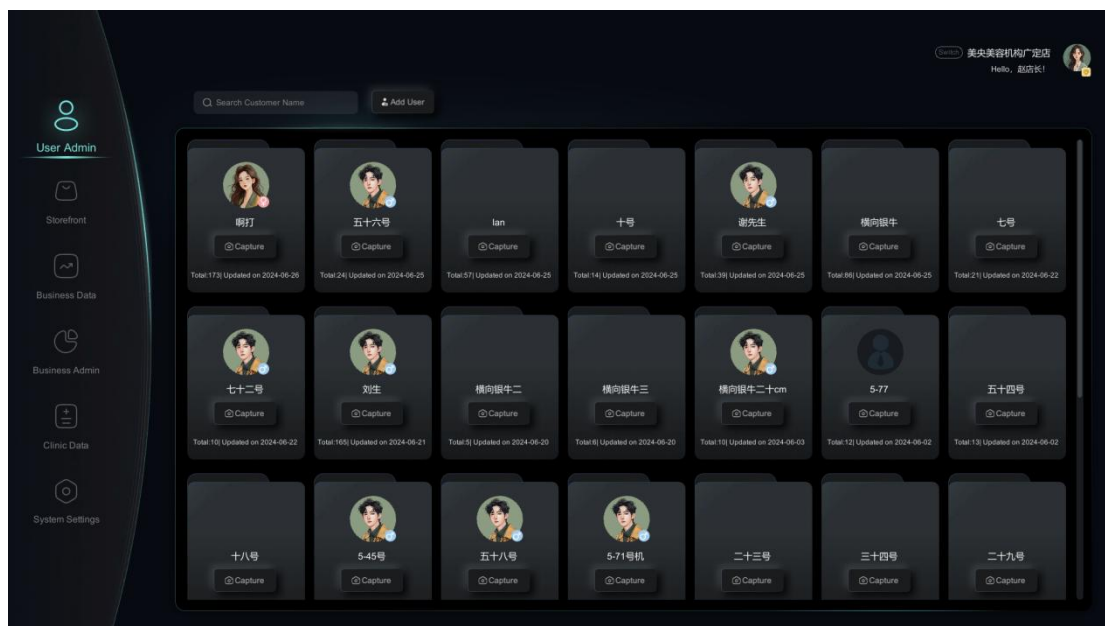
Switch 美央美容机构广定店
Hello，赵店长!

User Admin
Storefront
Business Data
Business Admin
Clinic Data
System Settings

Search Customer Name
Add User

啊打
Capture
Total:173| Updated on 2024-06-26

五十六号
Capture
Total:24| Updated on 2024-06-25

Ian
Capture
Total:57| Updated on 2024-06-25

十号
Capture
Total:14| Updated on 2024-06-25

谢先生
Capture
Total:39| Updated on 2024-06-25

横向银牛
Capture
Total:86| Updated on 2024-06-25

七号
Capture
Total:21| Updated on 2024-06-22

七十二号
Capture
Total:10| Updated on 2024-06-22

刘生
Capture
Total:165| Updated on 2024-06-21

横向银牛二
Capture
Total:5| Updated on 2024-06-20

横向银牛三
Capture
Total:6| Updated on 2024-06-20

横向银牛二十cm
Capture
Total:10| Updated on 2024-06-03

5-77
Capture
Total:12| Updated on 2024-06-02

五十四号
Capture
Total:13| Updated on 2024-06-02

十八号
Capture

5-45号
Capture

五十八号
Capture

5-71号机
Capture

二十三号
Capture

三十四号
Capture

二十九号
Capture